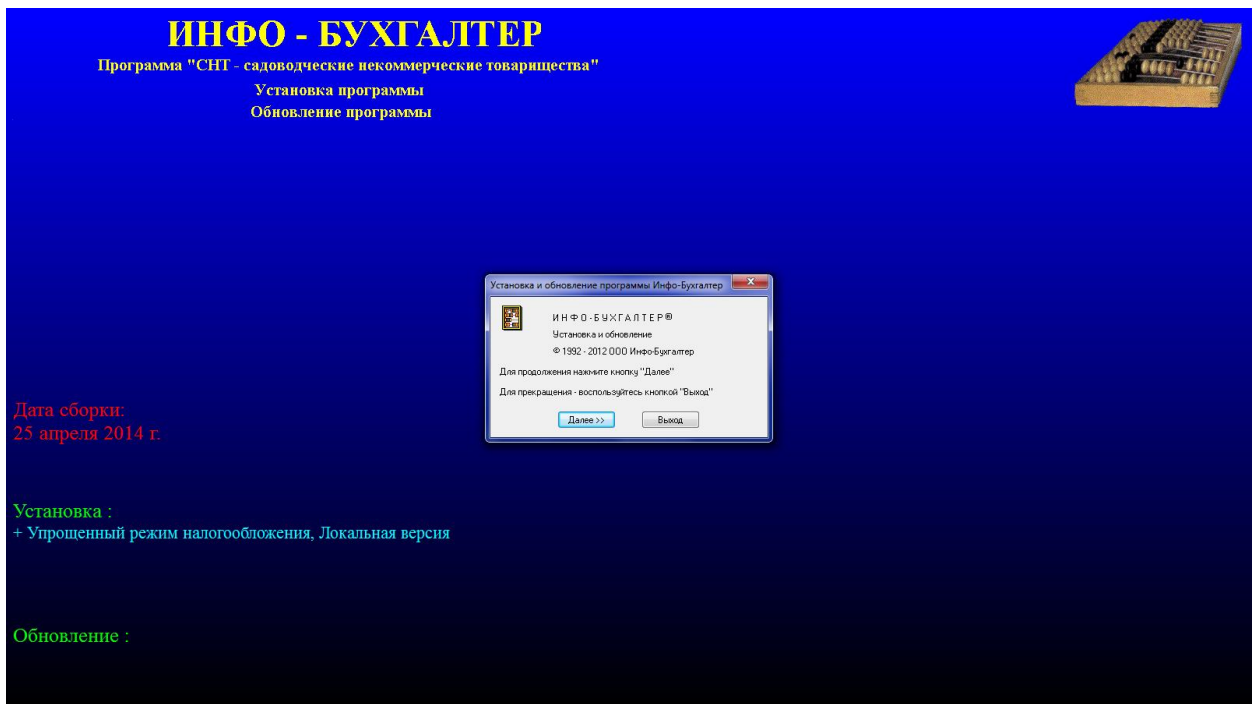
ИНФО - БУХГАЛТЕР
Программа "СНТ - садоводческие некоммерческие товарищества"
Установка программы
Обновление программы

Установка и обновление программы Инфо-Бухгалтер

ИНФО-БУХГАЛТЕР®
Установка и обновление
© 1992 - 2012 ООО Инфо-Бухгалтер

Для продолжения нажмите кнопку "Далее"

Для прекращения - воспользуйтесь кнопкой "Выход"

Далее >>
Выход

Дата сборки:
25 апреля 2014 г.

Установка :
+ Упрощенный режим налогообложения, Локальная версия

Обновление :